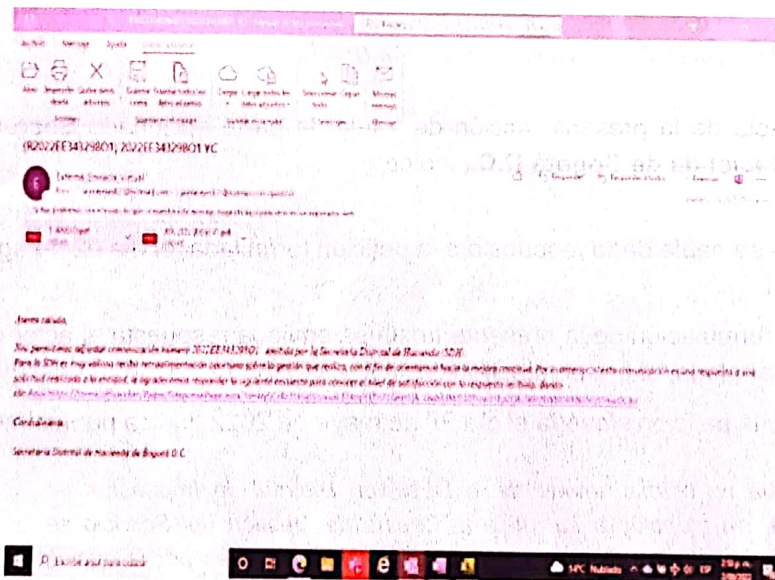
Archivo Mensaje Ayuda

Abrir Imprimir Quitar Guardar Guardar todos los Copiar Cargar todos los Seleccionar Copiar Mostrar

(R2022EE343298O1) 2022EE343298O1 YC

Externa Ventanilla Virtual

1 Anexo.pdf

Buenas salud,

Nos permitimos adjuntar comunicación número 2022EE343298O1 emitida por la Secretaría Distrital de Hacienda (SDH).
Para la SDH es muy valiosa recibir retroalimentación oportuna sobre la gestión que realiza, con el fin de orientarse hacia la mejora continua. Por lo anterior si esta comunicación es una respuesta a una solicitud realizada a la entidad, le agradecemos responder la siguiente encuesta para conocer el nivel de satisfacción con la respuesta recibida, dando clic Aquí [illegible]

Cordialmente,

Secretaría Distrital de Hacienda de Bogotá D.C.

Escribe aquí para buscar

14°C Nublado ESP